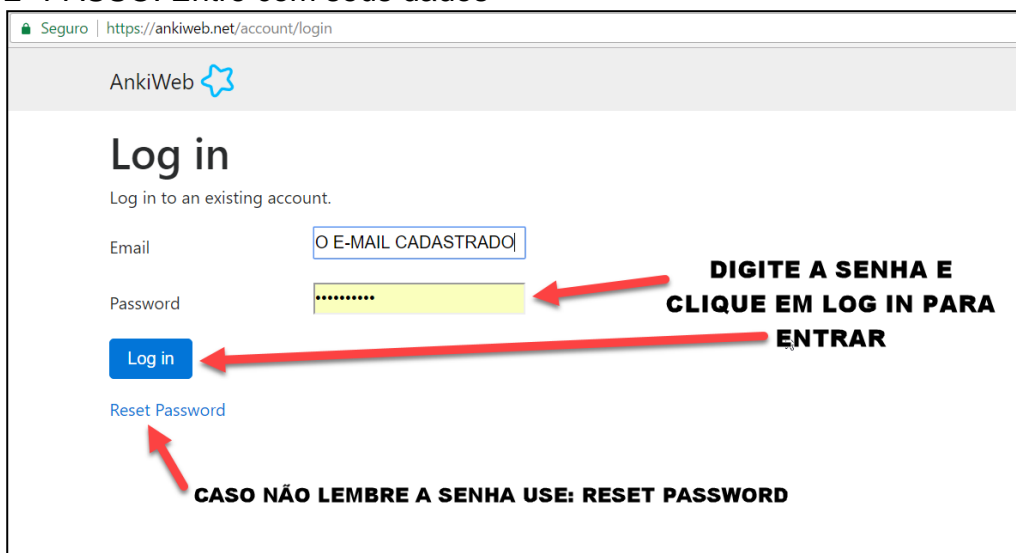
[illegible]

Seguro | https://ankiweb.net/account/login

AnkiWeb

Log in

Log in to an existing account.

Email O E-MAIL CADASTRADO

Password ••••••••••

Log in

Reset Password

DIGITE A SENHA E CLIQUE EM LOG IN PARA ENTRAR

CASO NÃO LEMBRE A SENHA USE: RESET PASSWORD